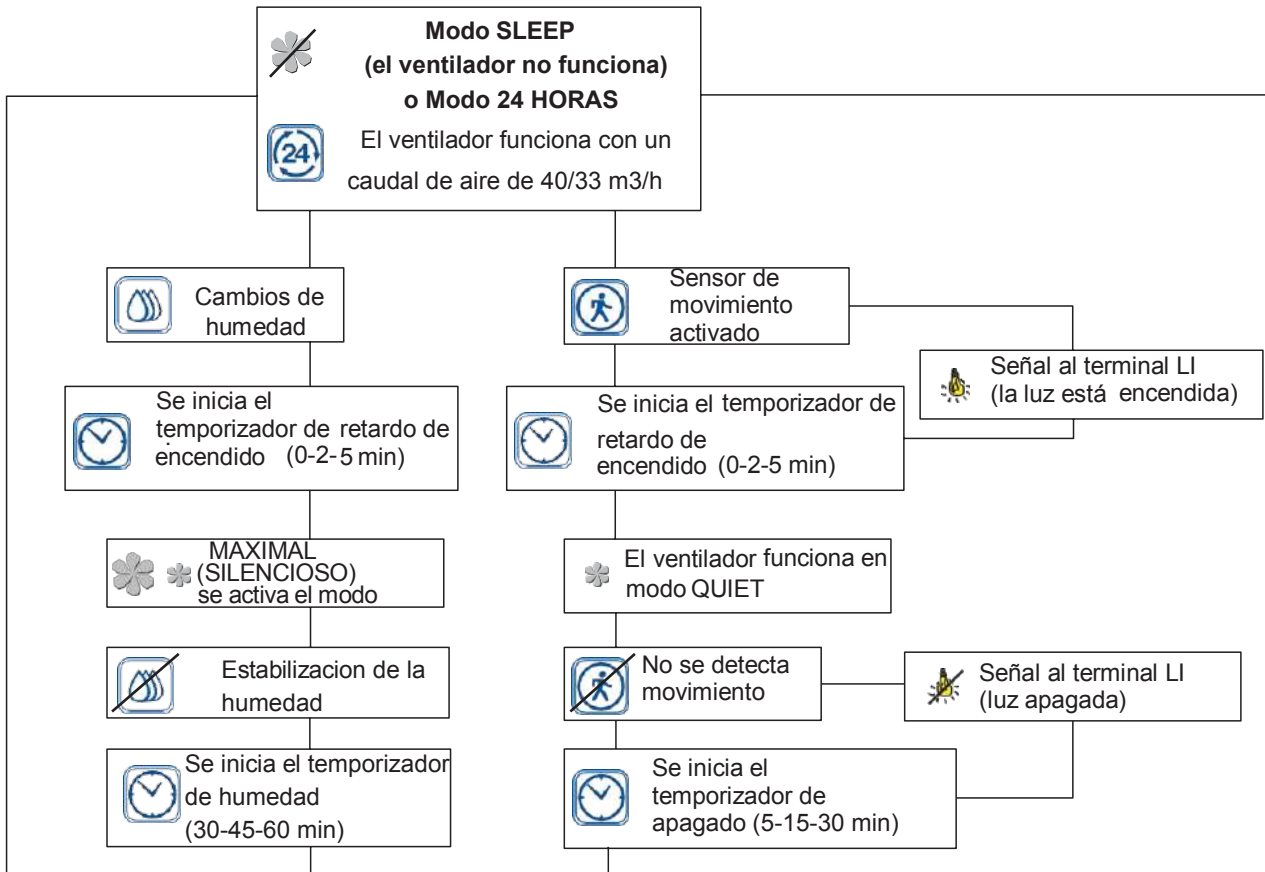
**Modo SLEEP (el ventilador no funciona) o Modo 24 HORAS**

24

El ventilador funciona con un caudal de aire de 40/33 m3/h

Cambios de humedad

Sensor de movimiento activado

Señal al terminal LI (la luz está encendida)

Se inicia el temporizador de retardo de encendido (0-2-5 min)

Se inicia el temporizador de retardo de encendido (0-2-5 min)

MAXIMAL (SILENCIOSO) se activa el modo

El ventilador funciona en modo QUIET

Estabilizacion de la humedad

No se detecta movimiento

Señal al terminal LI (luz apagada)

Se inicia el temporizador de humedad (30-45-60 min)

Se inicia el temporizador de apagado (5-15-30 min)